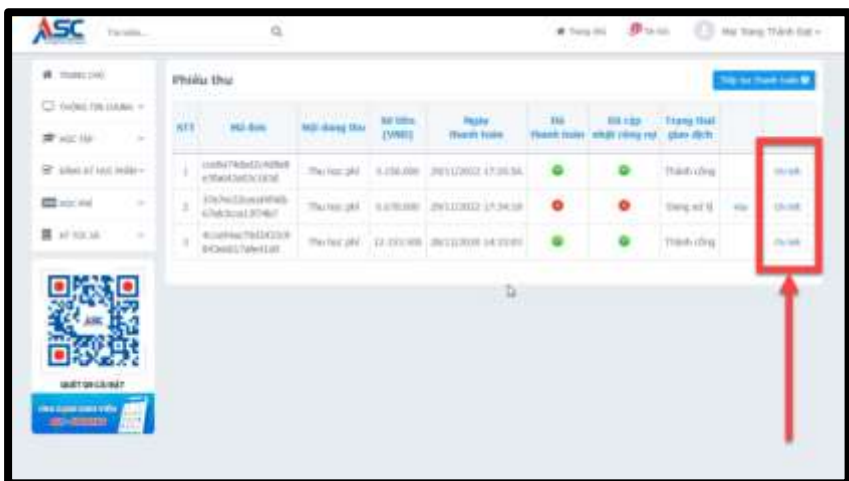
ASC

Tìm kiếm...

Trang chủ | Tin tức | Mai Trung Thành Đạt

Trang chủ
Thông tin chung
Học tập
Đăng ký học phần
Học phí
Kỳ thi

QUÉT QR CÀI ĐẶT

Phiếu thu

Tiếp tục thanh toán

| STT | Mã đơn | Nội dung thu | Số tiền (VND) | Ngày thanh toán | Đã thanh toán | Đã cập nhật công nợ | Trạng thái giao dịch | | |
|---|---|---|---|---|---|---|---|---|---|
| 1 | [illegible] | Thu học phí | 3.150.000 | 29/11/2022 17:35:56 | | | Thành công | | Chi tiết |
| 2 | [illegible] | Thu học phí | 3.070.000 | 29/11/2022 17:34:18 | | | Đang xử lý | Hủy | Chi tiết |
| 3 | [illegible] | Thu học phí | 12.333.000 | 28/11/2020 14:33:03 | | | Thành công | | Chi tiết |